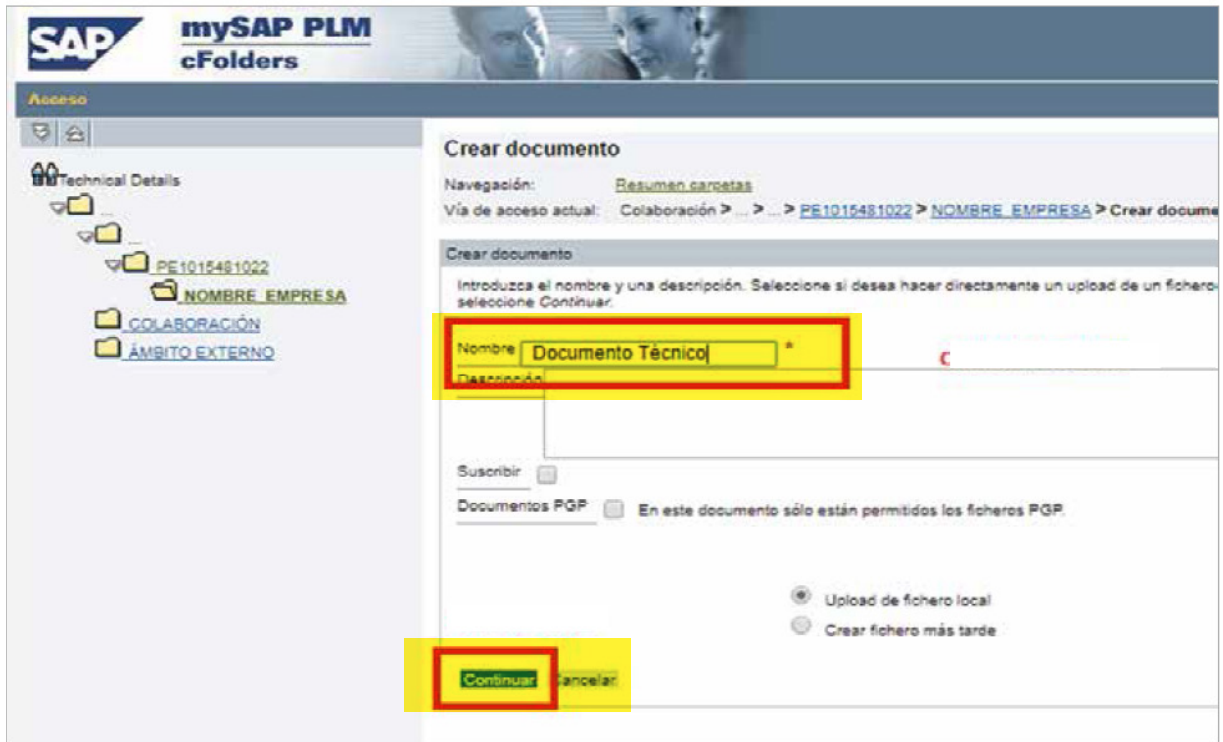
SAP mySAP PLM cFolders

Acceso

Technical Details
...
...
PE1015481022
NOMBRE_EMPRESA
COLABORACIÓN
ÁMBITO EXTERNO

Crear documento

Navegación: Resumen carpetas
Vía de acceso actual: Colaboración > ... > ... > PE1015481022 > NOMBRE_EMPRESA > Crear docume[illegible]

Crear documento

Introduzca el nombre y una descripción. Seleccione si desea hacer directamente un upload de un fichero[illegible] seleccione Continuar.

Nombre Documento Técnico *
Descripción

Suscribir
Documentos PGP En este documento sólo están permitidos los ficheros PGP.

Upload de fichero local
Crear fichero más tarde

Continuar Cancelar